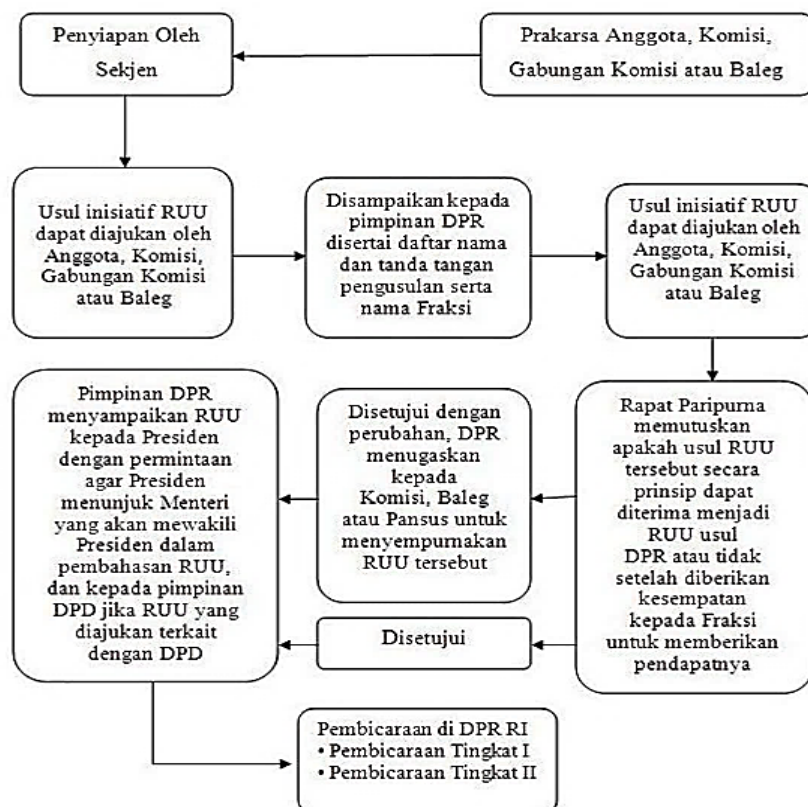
Penyiapan Oleh Sekjen

Prakarsa Anggota, Komisi, Gabungan Komisi atau Baleg

Usul inisiatif RUU dapat diajukan oleh Anggota, Komisi, Gabungan Komisi atau Baleg

Disampaikan kepada pimpinan DPR disertai daftar nama dan tanda tangan pengusulan serta nama Fraksi

Usul inisiatif RUU dapat diajukan oleh Anggota, Komisi, Gabungan Komisi atau Baleg

Rapat Paripurna memutuskan apakah usul RUU tersebut secara prinsip dapat diterima menjadi RUU usul DPR atau tidak setelah diberikan kesempatan kepada Fraksi untuk memberikan pendapatnya

Disetujui dengan perubahan, DPR menugaskan kepada Komisi, Baleg atau Pansus untuk menyempurnakan RUU tersebut

Disetujui

Pimpinan DPR menyampaikan RUU kepada Presiden dengan permintaan agar Presiden menunjuk Menteri yang akan mewakili Presiden dalam pembahasan RUU, dan kepada pimpinan DPD jika RUU yang diajukan terkait dengan DPD

Pembicaraan di DPR RI
• Pembicaraan Tingkat I
• Pembicaraan Tingkat II